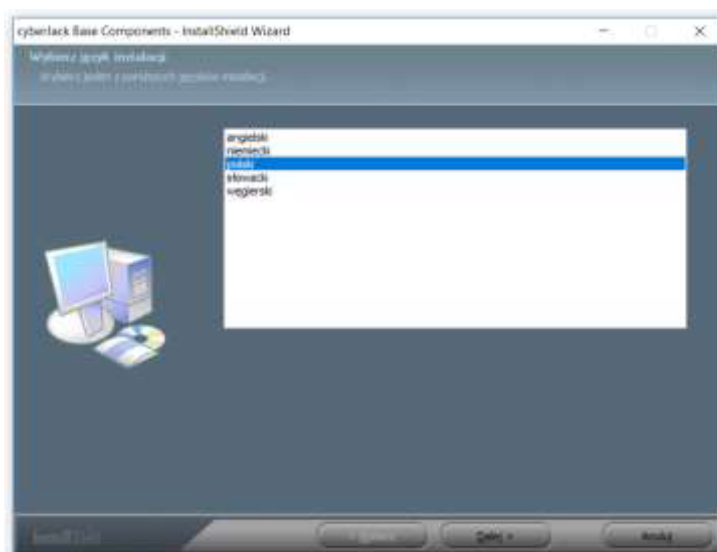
cyberJack Base Components - InstallShield Wizard

Wybierz język instalacji
Wybierz jeden z poniższych języków instalacji.

angielski
niemiecki
polski
słowacki
węgierski

InstallShield

< Wstecz

Dalej >

Anuluj